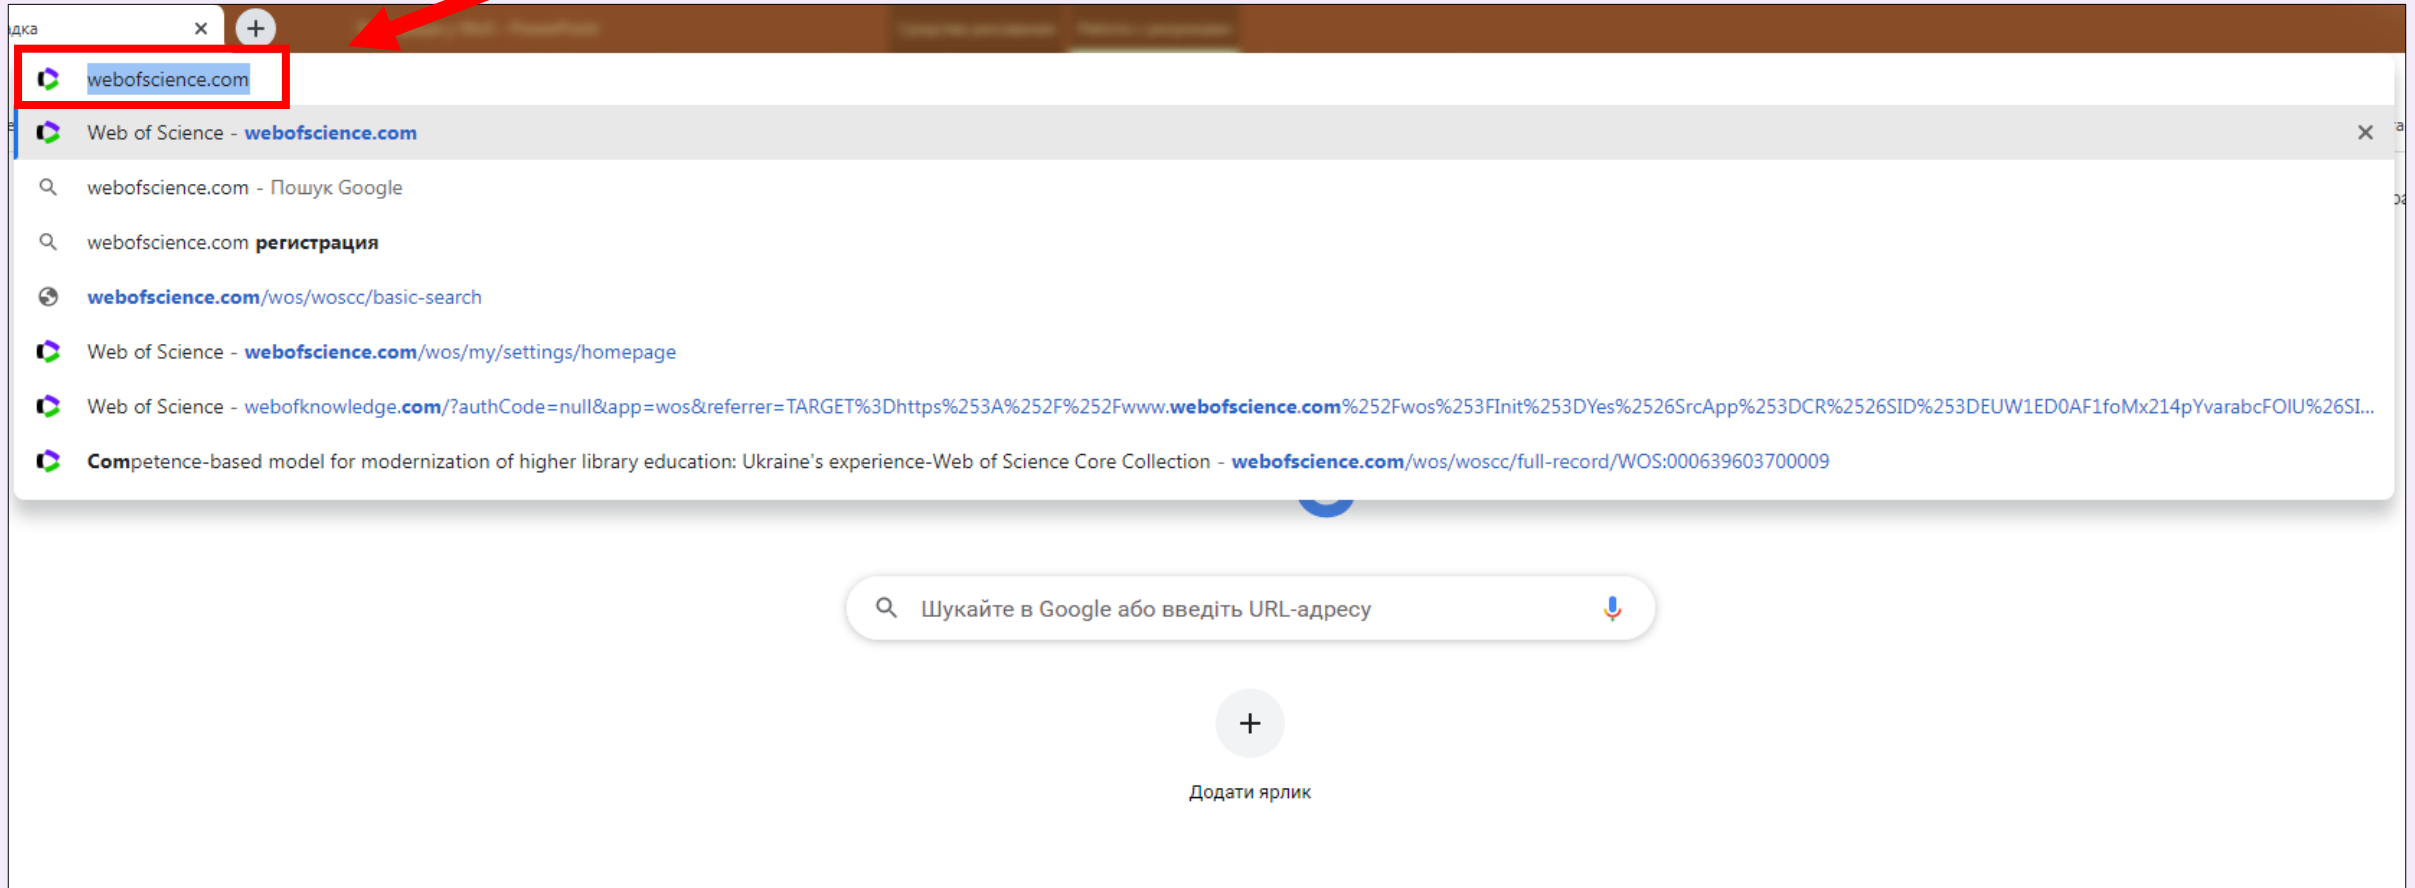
дка

webofscience.com

Web of Science - webofscience.com

webofscience.com - Пошук Google

webofscience.com регистрация

webofscience.com/wos/woscc/basic-search

Web of Science - webofscience.com/wos/my/settings/homepage

Web of Science - webofknowledge.com/?authCode=null&app=wos&referrer=TARGET%3Dhttps%253A%252F%252Fwww.webofscience.com%252Fwos%253FInit%253DYes%2526SrcApp%253DCR%2526SID%253DEUW1ED0AF1foMx214pYvarabcFOIU%26SI...

Competence-based model for modernization of higher library education: Ukraine's experience-Web of Science Core Collection - webofscience.com/wos/woscc/full-record/WOS:000639603700009

Шукайте в Google або введіть URL-адресу

Додати ярлик